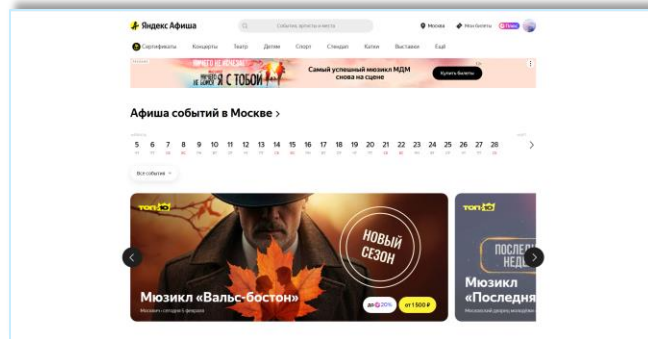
Яндекс Афиша
События, артисты и места
Москва
Мои билеты
Плюс
Сертификаты Концерты Театр Детям Спорт Стендап Катки Выставки Ещё
НИЧЕГО НЕ КОНЧИЛОСЬ
Я С ТОБОЙ
Самый успешный мюзикл МДМ снова на сцене
Купить билеты
Афиша событий в Москве >
5 6 7 8 9 10 11 12 13 14 15 16 17 18 19 20 21 22 23 24 25 26 27 28
Все события
топ 10
НОВЫЙ СЕЗОН
Мюзикл «Вальс-бостон»
до 20%
от 1 500 ₽
топ 10
ПОСЛЕД НЕД
Мюзикл «Последняя